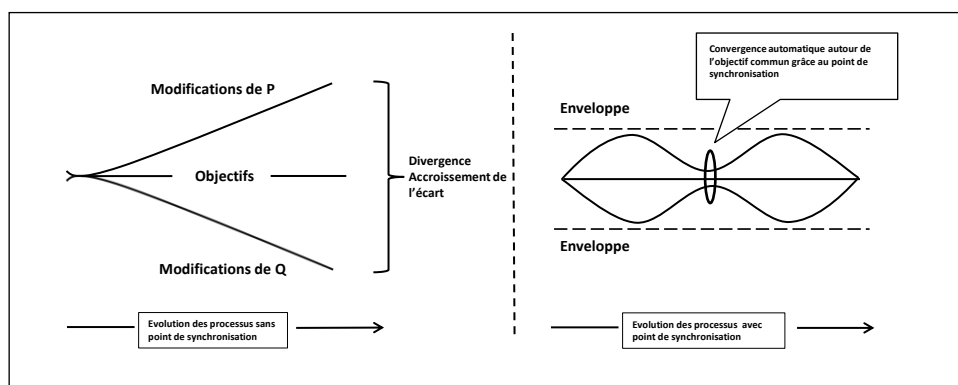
Modifications de P

Objectifs

Modifications de Q

Divergence Accroissement de l'écart

Evolution des processus sans point de synchronisation

Convergence automatique autour de l'objectif commun grâce au point de synchronisation

Enveloppe

Enveloppe

Evolution des processus avec point de synchronisation